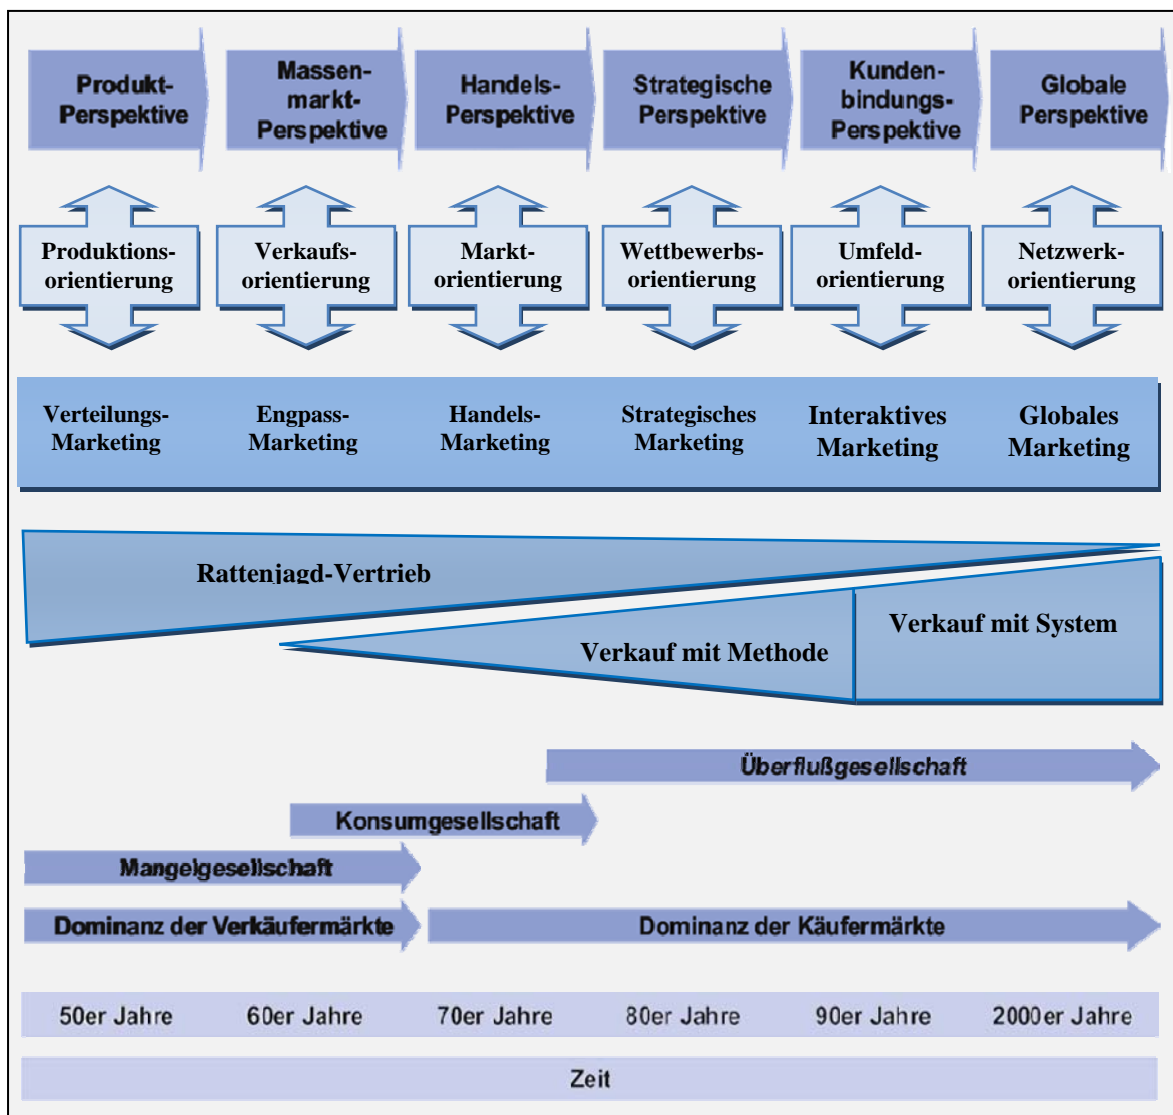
Produkt-Perspektive

Massen-markt-Perspektive

Handels-Perspektive

Strategische Perspektive

Kunden-bindungs-Perspektive

Globale Perspektive

Produktions-orientierung

Verkaufs-orientierung

Markt-orientierung

Wettbewerbs-orientierung

Umfeld-orientierung

Netzwerk-orientierung

Verteilungs-Marketing

Engpass-Marketing

Handels-Marketing

Strategisches Marketing

Interaktives Marketing

Globales Marketing

Rattenjagd-Vertrieb

Verkauf mit Methode

Verkauf mit System

Überflußgesellschaft

Konsumgesellschaft

Mangelgesellschaft

Dominanz der Verkäufermärkte

Dominanz der Käufermärkte

50er Jahre

60er Jahre

70er Jahre

80er Jahre

90er Jahre

2000er Jahre

Zeit